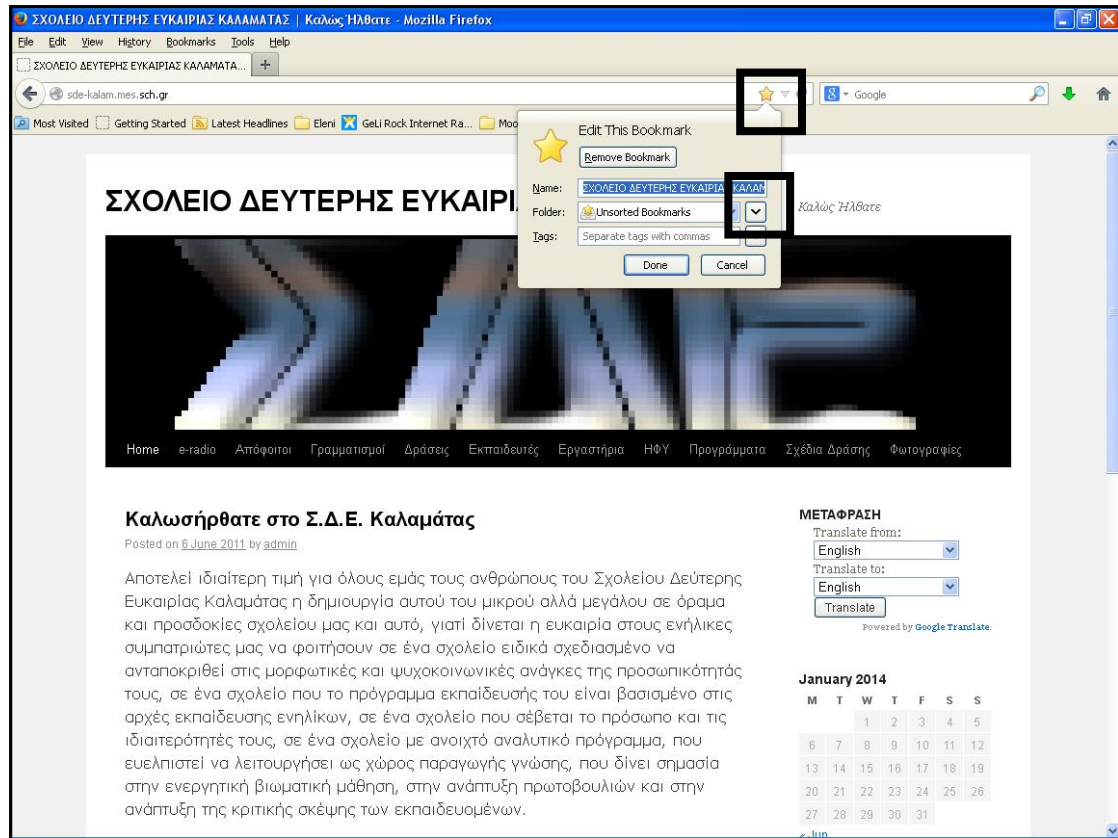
ΣΧΟΛΕΙΟ ΔΕΥΤΕΡΗΣ ΕΥΚΑΙΡΙΑΣ ΚΑΛΑΜΑΤΑΣ | Καλώς Ήλθατε - Mozilla Firefox

File Edit View History Bookmarks Tools Help

ΣΧΟΛΕΙΟ ΔΕΥΤΕΡΗΣ ΕΥΚΑΙΡΙΑΣ ΚΑΛΑΜΑΤΑ... +

sde-kalam.mes.sch.gr

Google

Most Visited Getting Started Latest Headlines Eleni GeLi Rock Internet Ra... Moo

Edit This Bookmark

Remove Bookmark

Name: ΣΧΟΛΕΙΟ ΔΕΥΤΕΡΗΣ ΕΥΚΑΙΡΙΑΣ ΚΑΛΑΜ

Folder: Unsorted Bookmarks

Tags: Separate tags with commas

Done Cancel

ΣΧΟΛΕΙΟ ΔΕΥΤΕΡΗΣ ΕΥΚΑΙΡΙ

Καλώς Ήλθατε

Home e-radio Απόφοιτοι Γραμματισμοί Δράσεις Εκπαιδευτές Εργαστήρια ΗΦΥ Προγράμματα Σχέδια Δράσης Φωτογραφίες

Καλωσήρθατε στο Σ.Δ.Ε. Καλαμάτας

Posted on 6 June 2011 by admin

Αποτελεί ιδιαίτερη τιμή για όλους εμάς τους ανθρώπους του Σχολείου Δεύτερης Ευκαιρίας Καλαμάτας η δημιουργία αυτού του μικρού αλλά μεγάλου σε όραμα και προσδοκίες σχολείου μας και αυτό, γιατί δίνεται η ευκαιρία στους ενήλικες συμπατριώτες μας να φοιτήσουν σε ένα σχολείο ειδικά σχεδιασμένο να ανταποκριθεί στις μορφωτικές και ψυχοκοινωνικές ανάγκες της προσωπικότητάς τους, σε ένα σχολείο που το πρόγραμμα εκπαίδευσής του είναι βασισμένο στις αρχές εκπαίδευσης ενηλίκων, σε ένα σχολείο που σέβεται το πρόσωπο και τις ιδιαιτερότητές τους, σε ένα σχολείο με ανοιχτό αναλυτικό πρόγραμμα, που ευελπιστεί να λειτουργήσει ως χώρος παραγωγής γνώσης, που δίνει σημασία στην ενεργητική βιωματική μάθηση, στην ανάπτυξη πρωτοβουλιών και στην ανάπτυξη της κριτικής σκέψης των εκπαιδευομένων.

ΜΕΤΑΦΡΑΣΗ

Translate from:

English

Translate to:

English

Translate

Powered by Google Translate.

January 2014

| M | T | W | T | F | S | S |
|---|---|---|---|---|---|---|
| | | 1 | 2 | 3 | 4 | 5 |
| 6 | 7 | 8 | 9 | 10 | 11 | 12 |
| 13 | 14 | 15 | 16 | 17 | 18 | 19 |
| 20 | 21 | 22 | 23 | 24 | 25 | 26 |
| 27 | 28 | 29 | 30 | 31 | | |

« Jun